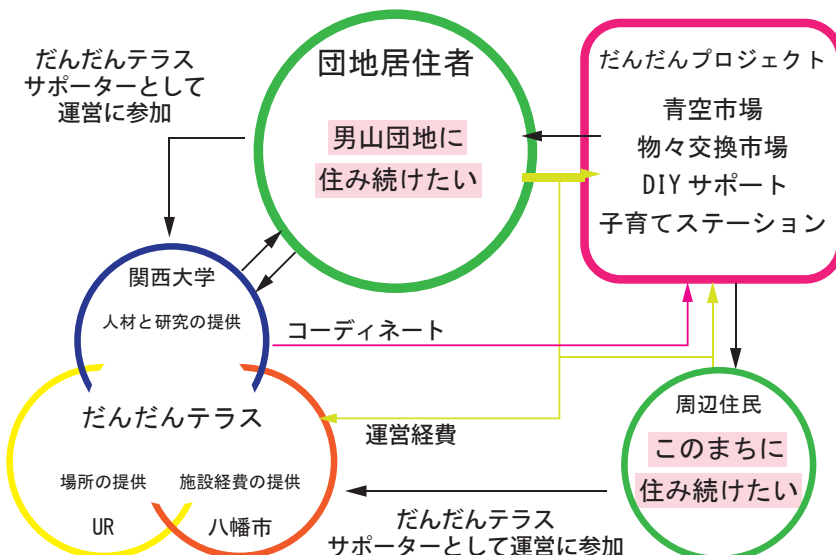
だんだんテラス
サポーターとして
運営に参加

団地居住者

男山団地に
住み続けたい

だんだんプロジェクト

青空市場
物々交換市場
DIY サポート
子育てステーション

関西大学

人材と研究の提供

コーディネート

だんだんテラス

場所の提供

施設経費の提供

UR

八幡市

運営経費

周辺住民

このまちに
住み続けたい

だんだんテラス
サポーターとして運営に参加